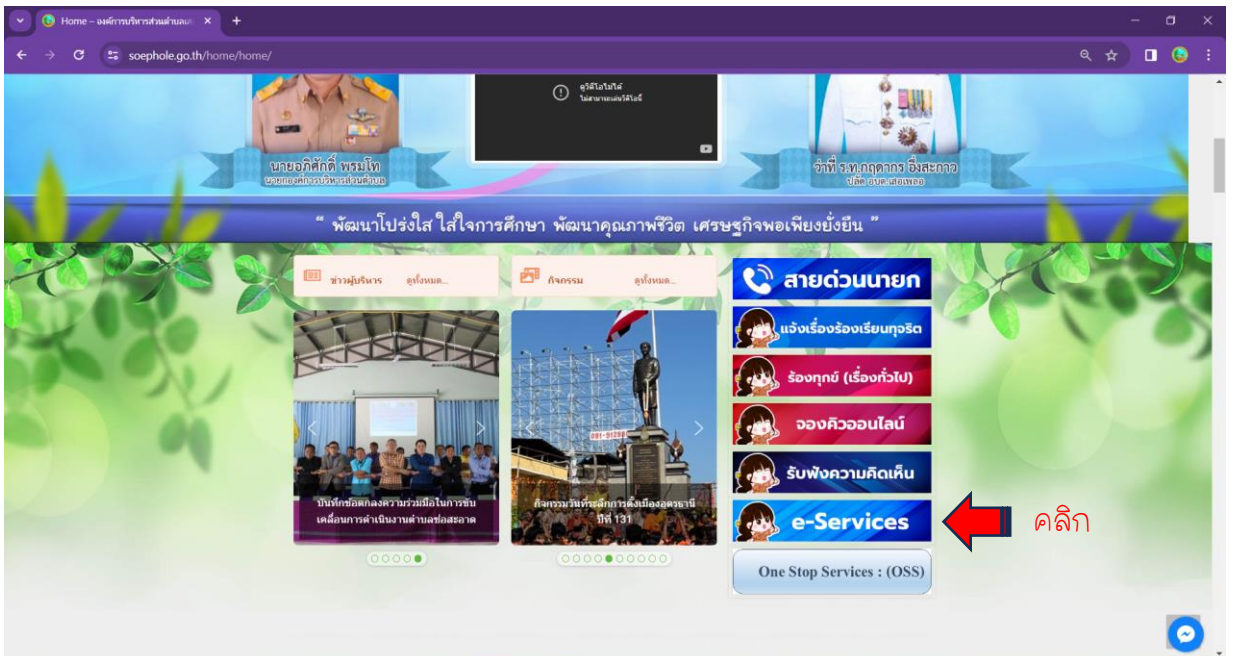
Home – องค์การบริหารส่วนตำบลเ ×
soephole.go.th/home/home/

ดูวิดีโอไม่ได้
ไม่สามารถเล่นวิดีโอนี้

นายอภิศักดิ์ พรมโท
นายกองค์การบริหารส่วนตำบล

ว่าที่ ร.ท.กฤดากร อึ้งสะกาว
ปลัด อบต.เสอเพลอ

" พัฒนาโปร่งใส ใส่ใจการศึกษา พัฒนาคุณภาพชีวิต เศรษฐกิจพอเพียงยั่งยืน "

ข่าวผู้บริหาร ดูทั้งหมด...

กิจกรรม ดูทั้งหมด...

บันทึกข้อตกลงความร่วมมือในการขับเคลื่อนการดำเนินงานตำบลซ้อสะอาด

กิจกรรมวันที่ระลึกการตั้งเมืองอุดรธานี ปีที่ 131

สายด่วนนายก

แจ้งเรื่องร้องเรียนทุจริต

ร้องทุกข์ (เรื่องทั่วไป)

จองคิวออนไลน์

รับฟังความคิดเห็น

e-Services

คลิก

One Stop Services : (OSS)